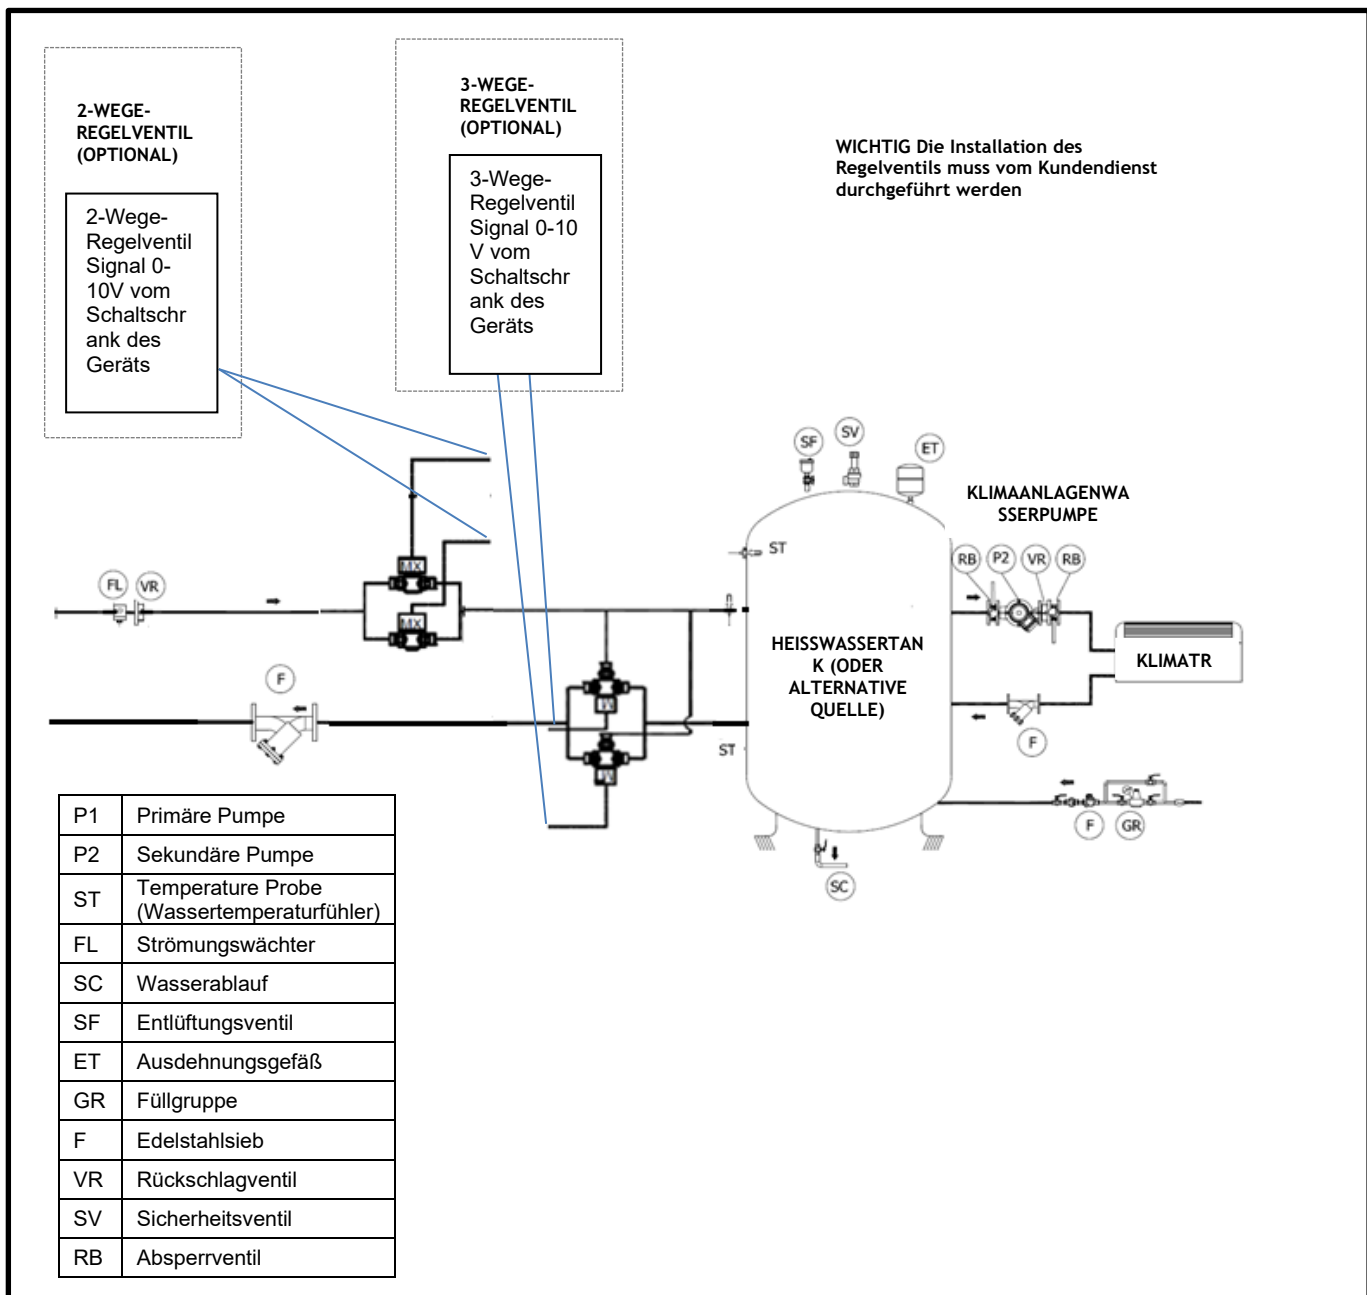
2-WEGE-REGELVENTIL (OPTIONAL)

2-Wege-Regelventil Signal 0-10V vom Schaltschrank des Geräts

3-WEGE-REGELVENTIL (OPTIONAL)

3-Wege-Regelventil Signal 0-10 V vom Schaltschrank des Geräts

WICHTIG Die Installation des Regelventils muss vom Kundendienst durchgeführt werden

SF SV ET

KLIMAANLAGENWASSERPUMPE

ST

RB P2 VR RB

FL VR

MX

MX

HEISSWASSERTANK (ODER ALTERNATIVE QUELLE)

KLIMATR

F

MX

MX

F

ST

F GR

SC

| P1 | Primäre Pumpe |
|---|---|
| P2 | Sekundäre Pumpe |
| ST | Temperature Probe (Wassertemperaturfühler) |
| FL | Strömungswächter |
| SC | Wasserablauf |
| SF | Entlüftungsventil |
| ET | Ausdehnungsgefäß |
| GR | Füllgruppe |
| F | Edelstahlsieb |
| VR | Rückschlagventil |
| SV | Sicherheitsventil |
| RB | Absperrventil |